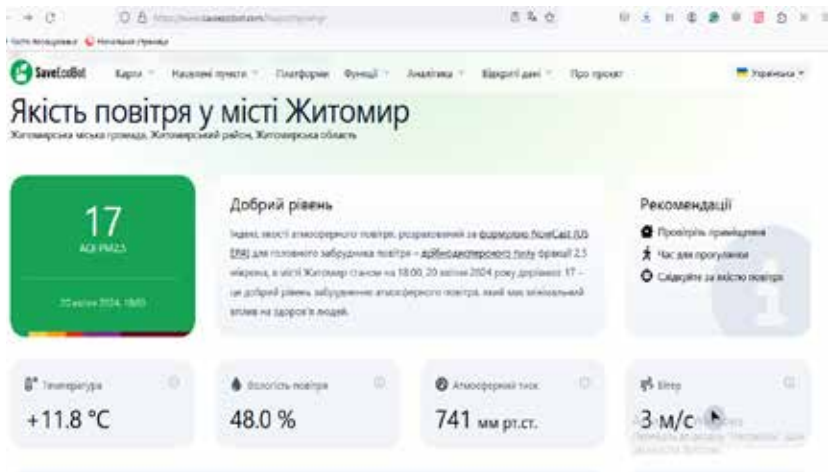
SaveEcoBot Карти Населені пункти Платформи Функції Аналітика Відкриті дані Про проект Українська

Якість повітря у місті Житомир

Житомирська міська громада, Житомирський район, Житомирська область

17
AQI PM2.5

20 квітня 2024, 18:00

Добрий рівень

Індекс якості атмосферного повітря, розрахований за формулою NowCast (US EPA) для головного забруднювача повітря – дрібнодисперсного пилу фракції 2.5 мікрона, в місті Житомир станом на 18:00, 20 квітня 2024 року дорівнює 17 – це добрий рівень забруднення атмосферного повітря, який має мінімальний вплив на здоров'я людей.

Рекомендації

Провітріть приміщення

Час для прогулянки

Слідкуйте за якістю повітря

Температура
+11.8 °C

Вологість повітря
48.0 %

Атмосферний тиск
741 мм рт.ст.

Вітер
3 м/с